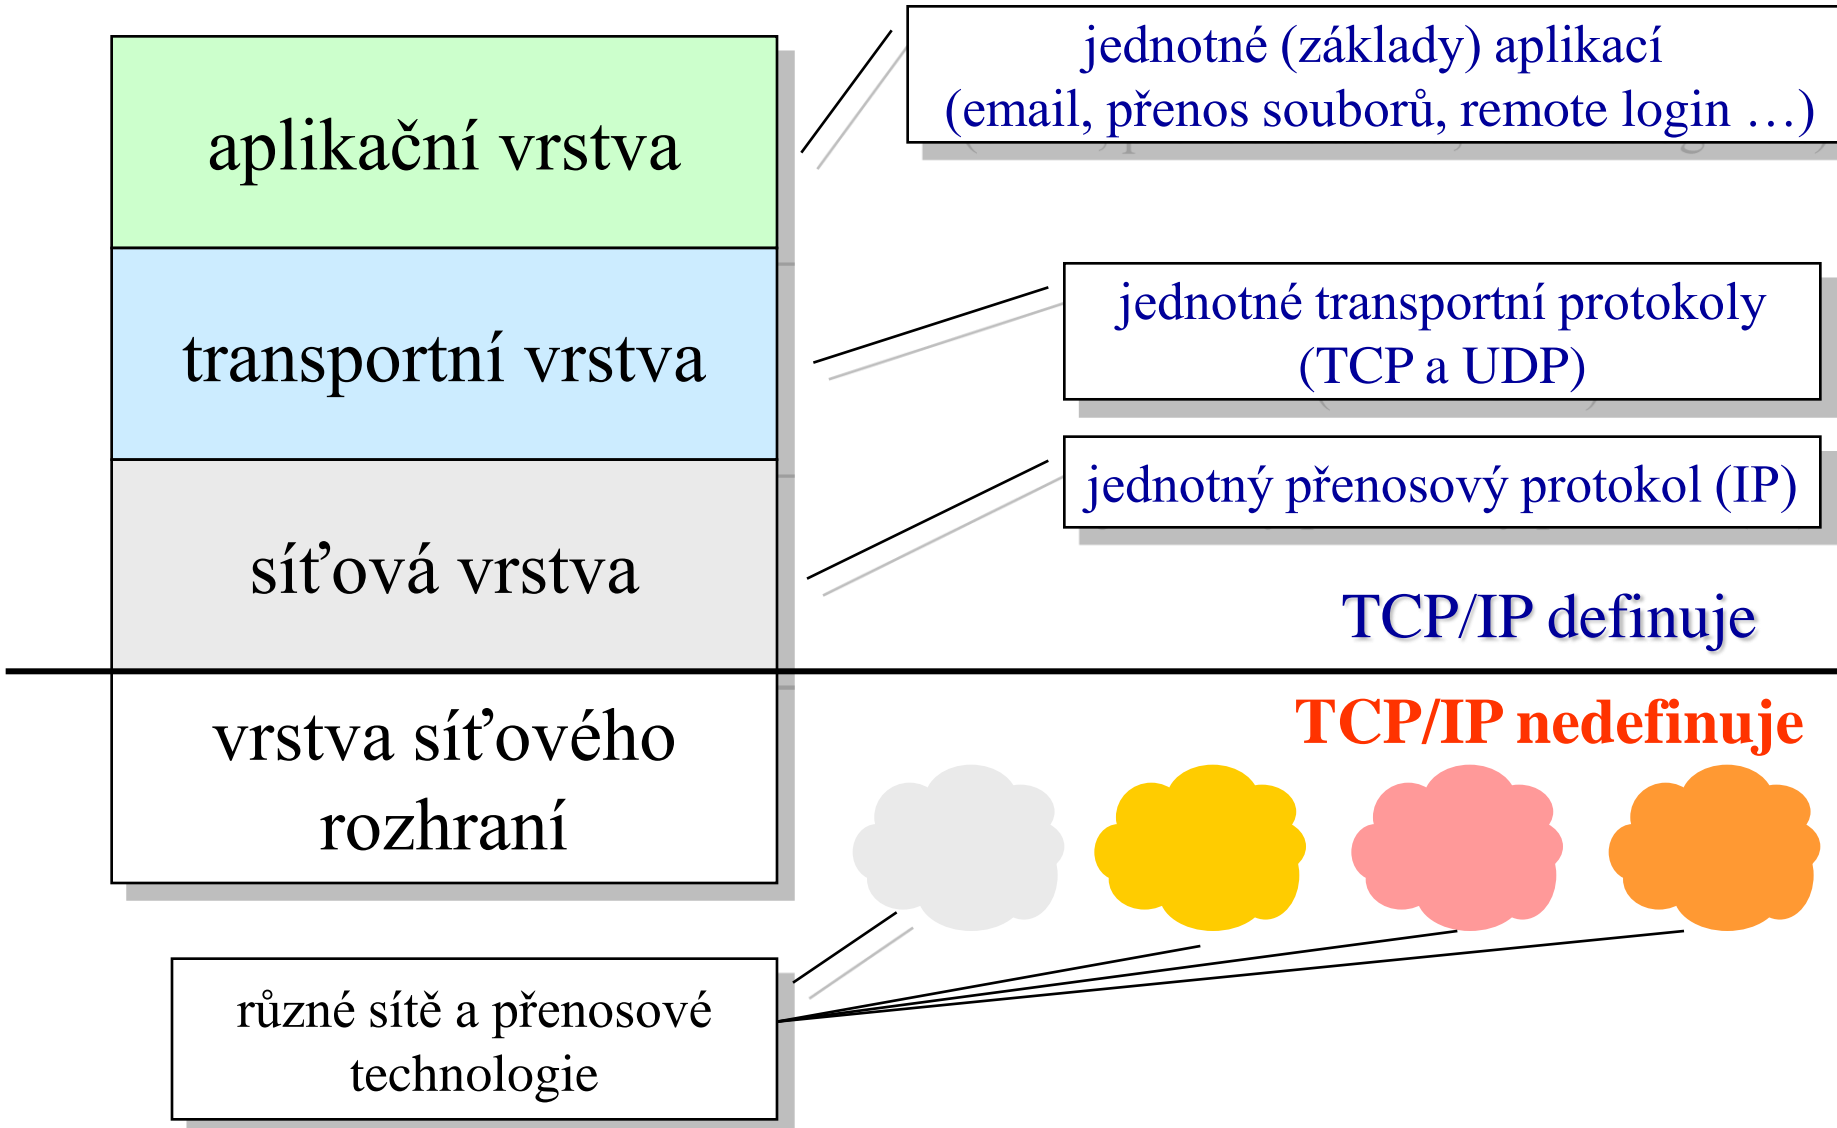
aplikační vrstva

transportní vrstva

síťová vrstva

vrstva síťového rozhraní

jednotné (základy) aplikací (email, přenos souborů, remote login …)

jednotné transportní protokoly (TCP a UDP)

jednotný přenosový protokol (IP)

TCP/IP definuje

TCP/IP nedefinuje

různé sítě a přenosové technologie